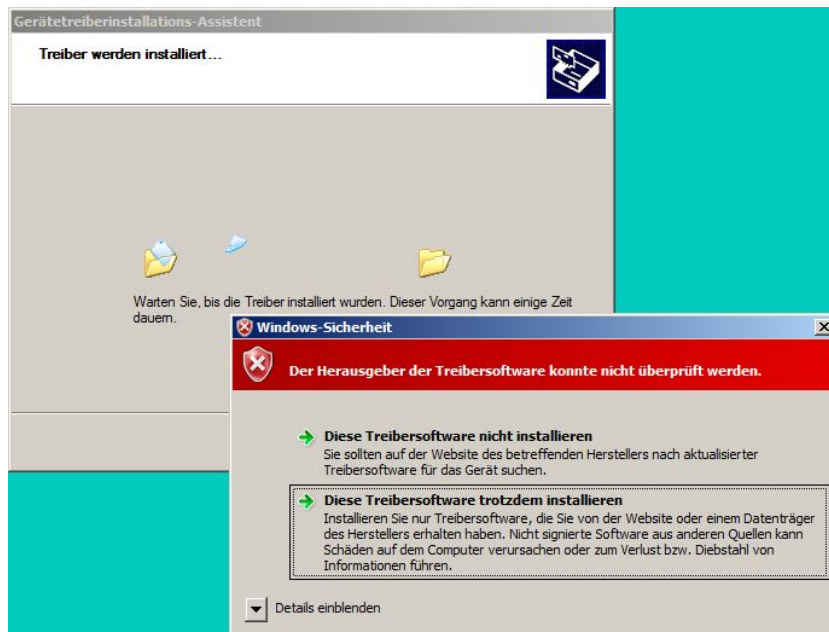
Gerätetreiberinstallations-Assistent

Treiber werden installiert...

Warten Sie, bis die Treiber installiert wurden. Dieser Vorgang kann einige Zeit dauern.

Windows-Sicherheit

Der Herausgeber der Treibersoftware konnte nicht überprüft werden.

Diese Treibersoftware nicht installieren
Sie sollten auf der Website des betreffenden Herstellers nach aktualisierter Treibersoftware für das Gerät suchen.

Diese Treibersoftware trotzdem installieren
Installieren Sie nur Treibersoftware, die Sie von der Website oder einem Datenträger des Herstellers erhalten haben. Nicht signierte Software aus anderen Quellen kann Schäden auf dem Computer verursachen oder zum Verlust bzw. Diebstahl von Informationen führen.

Details einblenden